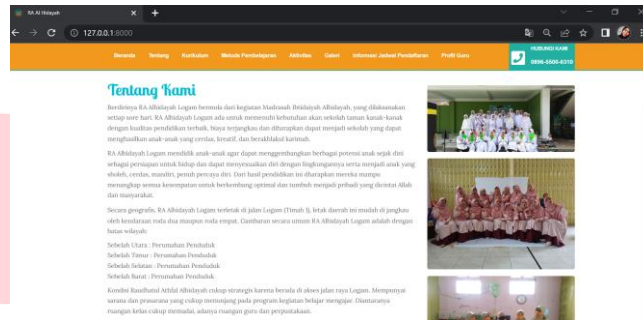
RA Al Hidayah

127.0.0.1:8000

Beranda Tentang Kurikulum Metode Pembelajaran Aktivitas Galeri Informasi Jadwal Pendaftaran Profil Guru

HUBUNGI KAMI
0896-5500-6310

Tentang Kami

Berdirinya RA Alhidayah Logam bermula dari kegiatan Madrasah Ibtidaiyah Alhidayah, yang dilaksanakan setiap sore hari. RA Alhidayah Logam ada untuk memenuhi kebutuhan akan sekolah taman kanak-kanak dengan kualitas pendidikan terbaik, biaya terjangkau dan diharapkan dapat menjadi sekolah yang dapat menghasilkan anak-anak yang cerdas, kreatif, dan berakhlakul karimah.

RA Alhidayah Logam mendidik anak-anak agar dapat mengembangkan berbagai potensi anak sejak dini sebagai persiapan untuk hidup dan dapat menyesuaikan diri dengan lingkungannya serta menjadi anak yang sholeh, cerdas, mandiri, penuh percaya diri. Dari hasil pendidikan ini diharapkan mereka mampu menangkap semua kesempatan untuk berkembang optimal dan tumbuh menjadi pribadi yang dicintai Allah dan masyarakat.

Secara geografis, RA Alhidayah Logam terletak di jalan Logam (Timah I), letak daerah ini mudah di jangkau oleh kendaraan roda dua maupun roda empat. Gambaran secara umum RA Alhidayah Logam adalah dengan batas wilayah:

Sebelah Utara : Perumahan Penduduk
Sebelah Timur : Perumahan Penduduk
Sebelah Selatan : Perumahan Penduduk
Sebelah Barat : Perumahan Penduduk

Kondisi Raudhatul Athfal Alhidayah cukup strategis karena berada di akses jalan raya Logam. Mempunyai sarana dan prasarana yang cukup menunjang pada program kegiatan belajar mengajar. Diantaranya ruangan kelas cukup memadai, adanya ruangan guru dan perpustakaan.